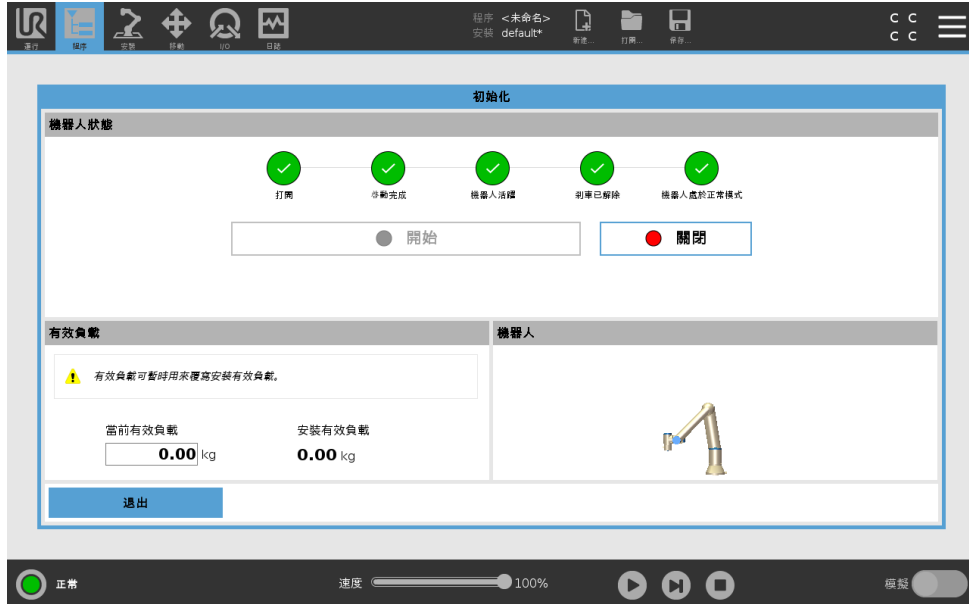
運行 程序 安裝 移動 I/O 日誌

程序 <未命名>
安裝 default*

新建... 打開... 保存...

C C
C C

初始化

機器人狀態

打開
啓動完成
機器人活躍
剎車已解除
機器人處於正常模式

開始

關閉

有效負載

有效負載可暫時用來覆寫安裝有效負載。

當前有效負載
0.00 kg

安裝有效負載
0.00 kg

機器人

退出

正常

速度 100%

模擬